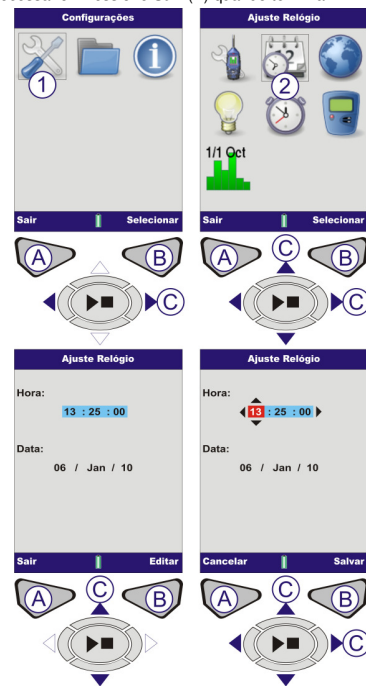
Configurações

1

Sair

Selecionar

A

B

C

Ajuste Relógio

2

1/1 Oct

Sair

Selecionar

A

C

B

C

Ajuste Relógio

Hora:

13 : 25 : 00

Data:

06 / Jan / 10

Sair

Editar

A

C

B

Ajuste Relógio

Hora:

13 : 25 : 00

Data:

06 / Jan / 10

Cancelar

Salvar

A

C

B

C